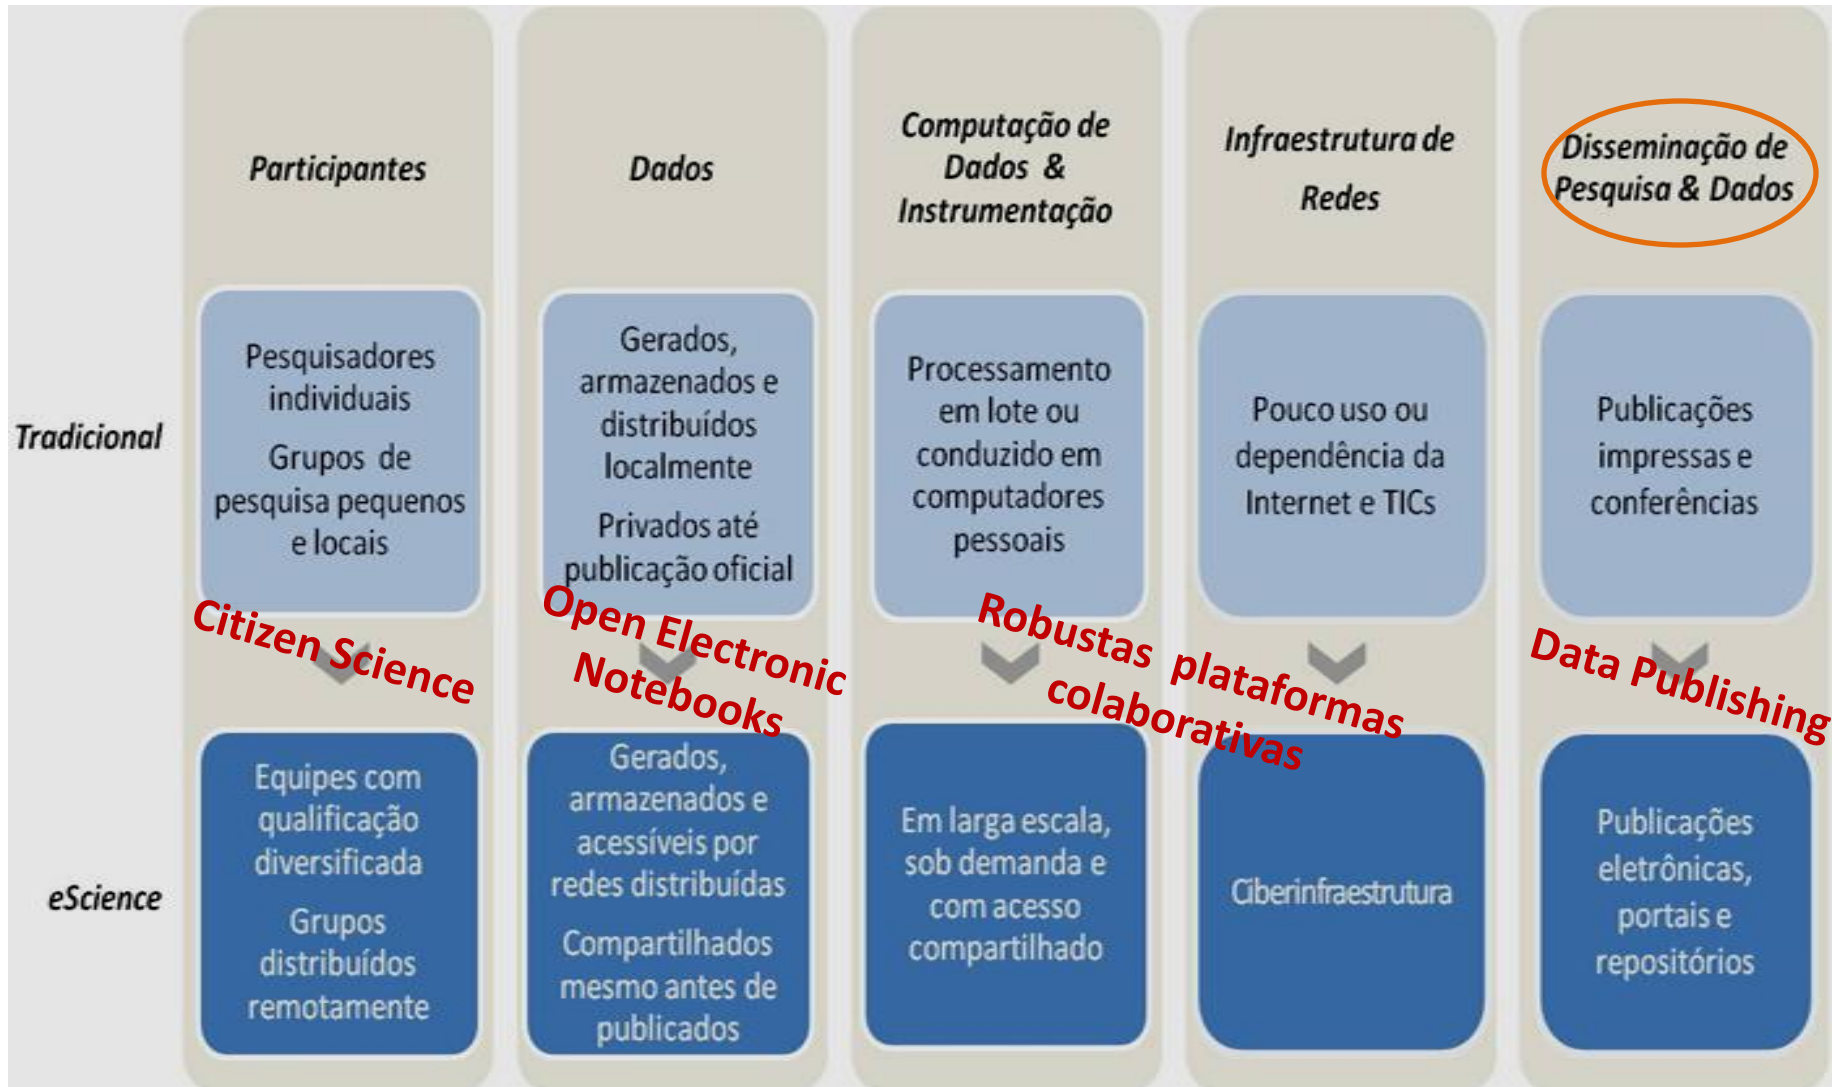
Participantes

Dados

Computação de Dados & Instrumentação

Infraestrutura de Redes

Disseminação de Pesquisa & Dados

Tradicional

Pesquisadores individuais

Grupos de pesquisa pequenos e locais

Gerados, armazenados e distribuídos localmente

Privados até publicação oficial

Processamento em lote ou conduzido em computadores pessoais

Pouco uso ou dependência da Internet e TICs

Publicações impressas e conferências

Citizen Science

Open Electronic Notebooks

Robustas plataformas colaborativas

Data Publishing

eScience

Equipes com qualificação diversificada

Grupos distribuídos remotamente

Gerados, armazenados e acessíveis por redes distribuídas

Compartilhados mesmo antes de publicados

Em larga escala, sob demanda e com acesso compartilhado

Ciberinfraestrutura

Publicações eletrônicas, portais e repositórios